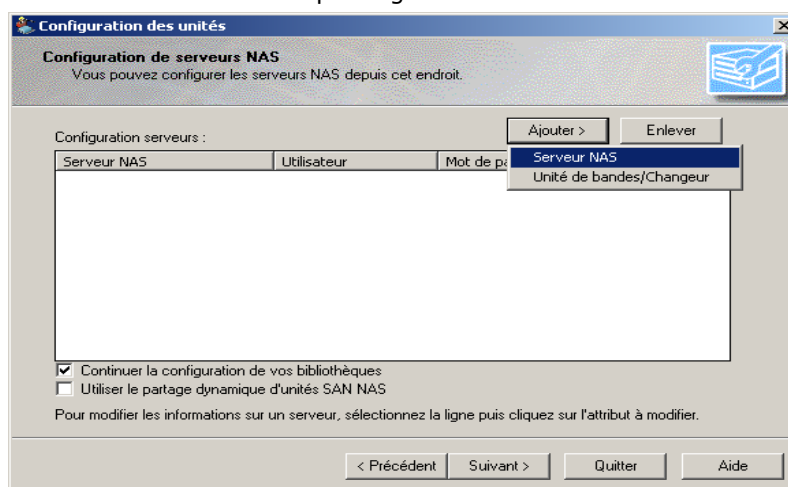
Configuration des unités

Configuration de serveurs NAS
Vous pouvez configurer les serveurs NAS depuis cet endroit.

Configuration serveurs :

Ajouter >
Enlever

| Serveur NAS | Utilisateur | Mot de pa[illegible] |
|---|---|---|

Serveur NAS
Unité de bandes/Changeur

Continuer la configuration de vos bibliothèques
Utiliser le partage dynamique d'unités SAN NAS

Pour modifier les informations sur un serveur, sélectionnez la ligne puis cliquez sur l'attribut à modifier.

< Précédent
Suivant >
Quitter
Aide